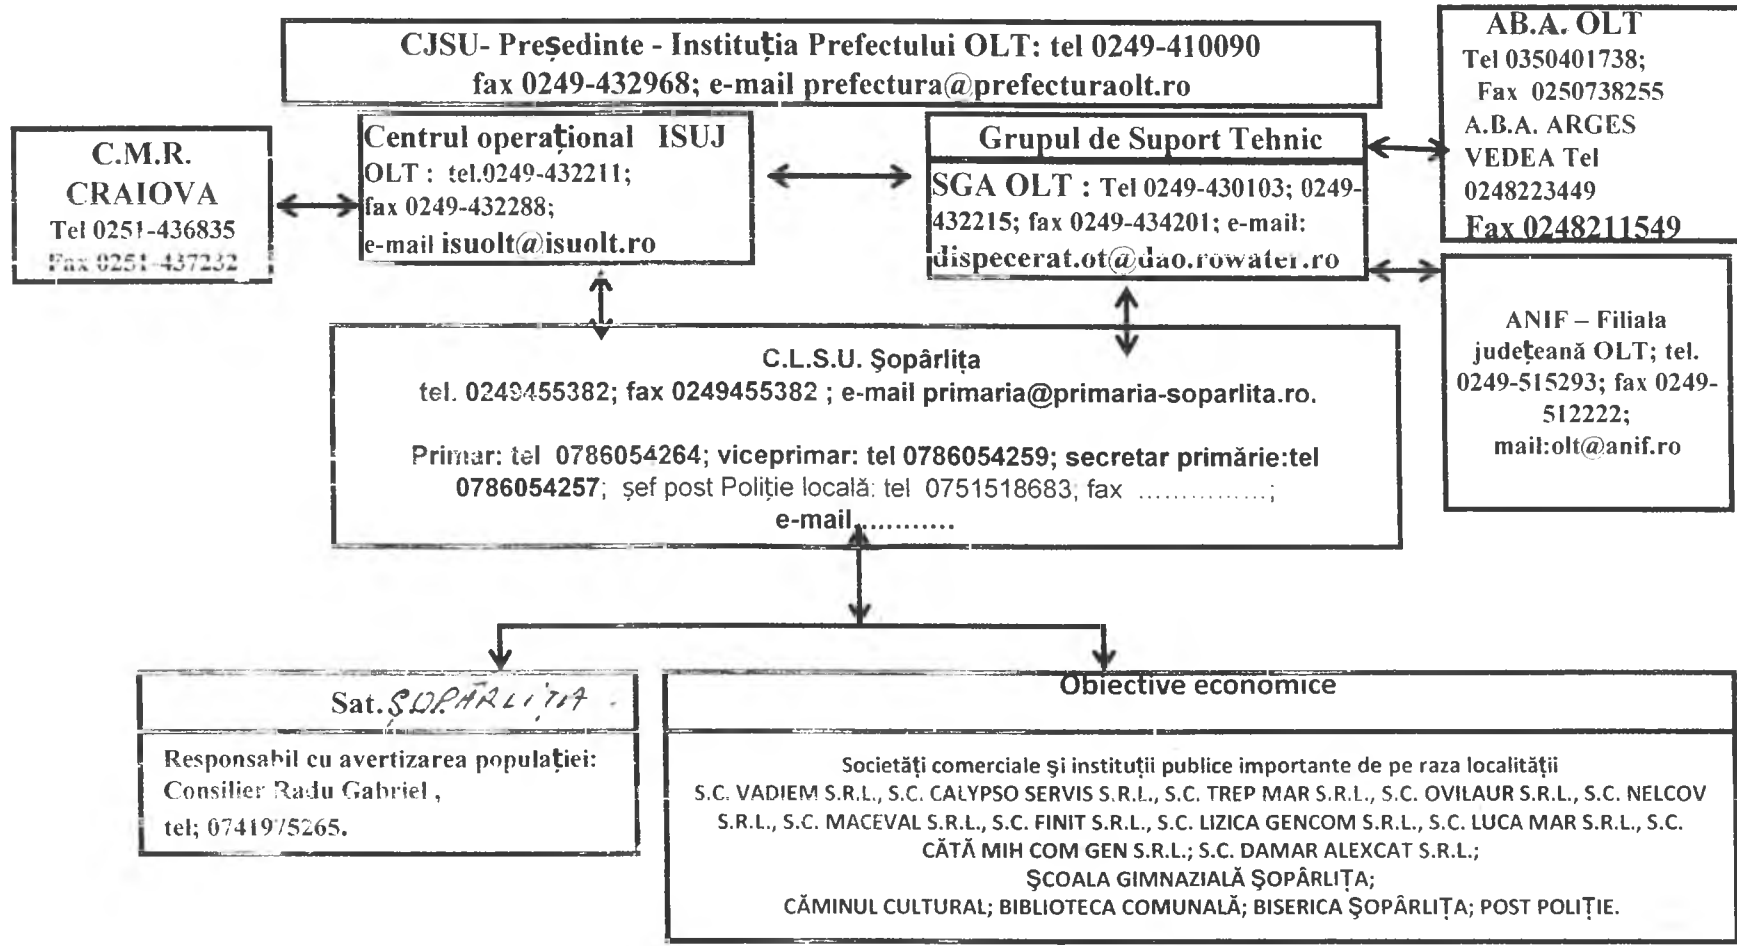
CJSU- Președinte - Instituția Prefectului OLT: tel 0249-410090 fax 0249-432968; e-mail prefectura@prefecturaolt.ro

AB.A. OLT
Tel 0350401738;
Fax 0250738255
A.B.A. ARGES VEDEA Tel 0248223449
Fax 0248211549

C.M.R. CRAIOVA
Tel 0251-436835
Fax 0251-437232

Centrul operațional ISUJ
OLT : tel.0249-432211;
fax 0249-432288;
e-mail isuolt@isuolt.ro

Grupul de Suport Tehnic
SGA OLT : Tel 0249-430103; 0249-432215; fax 0249-434201; e-mail: dispecerat.ot@dao.rowater.ro

ANIF – Filiala județeană OLT; tel. 0249-515293; fax 0249-512222;
mail:olt@anif.ro

C.L.S.U. Șopârlița
tel. 0249455382; fax 0249455382 ; e-mail primaria@primaria-soparlita.ro.

Primar: tel 0786054264; viceprimar: tel 0786054259; secretar primărie:tel 0786054257; șef post Poliție locală: tel 0751518683; fax ……………;
e-mail…………

Sat. ȘOPÂRLIȚA

Responsabil cu avertizarea populației:
Consilier Radu Gabriel ,
tel; 0741975265.

Obiective economice

Societăți comerciale și instituții publice importante de pe raza localității
S.C. VADIEM S.R.L., S.C. CALYPSO SERVIS S.R.L., S.C. TREP MAR S.R.L., S.C. OVILAUR S.R.L., S.C. NELCOV S.R.L., S.C. MACEVAL S.R.L., S.C. FINIT S.R.L., S.C. LIZICA GENCOM S.R.L., S.C. LUCA MAR S.R.L., S.C. CĂTĂ MIH COM GEN S.R.L.; S.C. DAMAR ALEXCAT S.R.L.;
ȘCOALA GIMNAZIALĂ ȘOPÂRLIȚA;
CĂMINUL CULTURAL; BIBLIOTECA COMUNALĂ; BISERICA ȘOPÂRLIȚA; POST POLIȚIE.